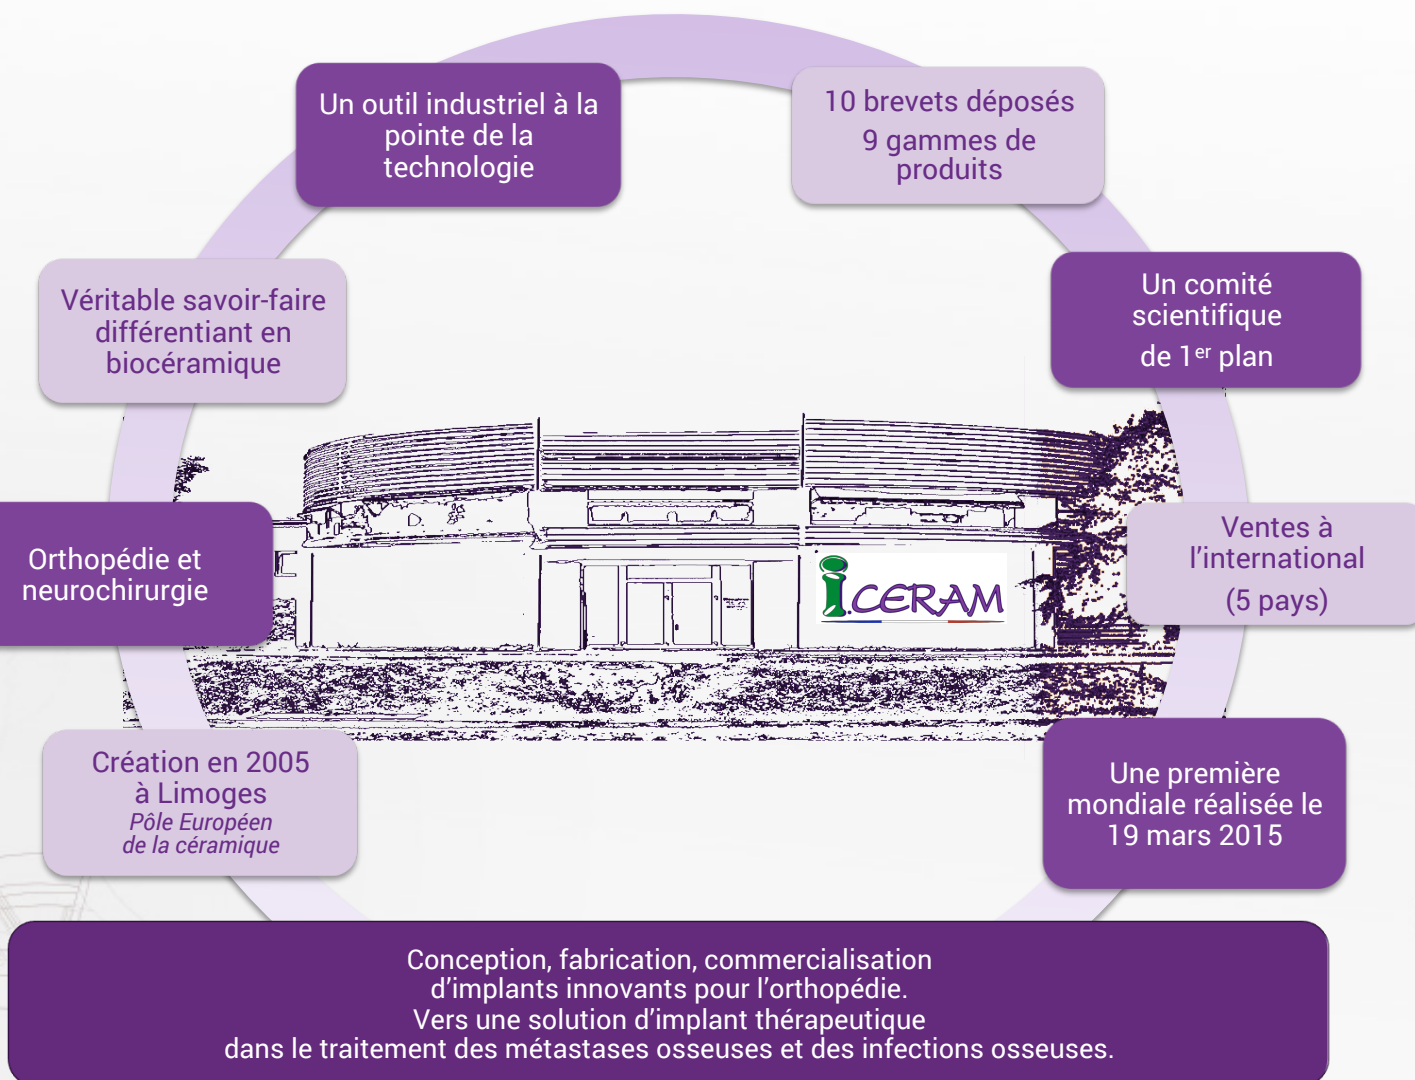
Un outil industriel à la pointe de la technologie

10 brevets déposés
9 gammes de produits

Véritable savoir-faire différentiant en biocéramique

Un comité scientifique de 1$^{er}$ plan

Orthopédie et neurochirurgie

ICERAM

Ventes à l'international (5 pays)

Création en 2005 à Limoges
Pôle Européen de la céramique

Une première mondiale réalisée le 19 mars 2015

Conception, fabrication, commercialisation d'implants innovants pour l'orthopédie.
Vers une solution d'implant thérapeutique dans le traitement des métastases osseuses et des infections osseuses.